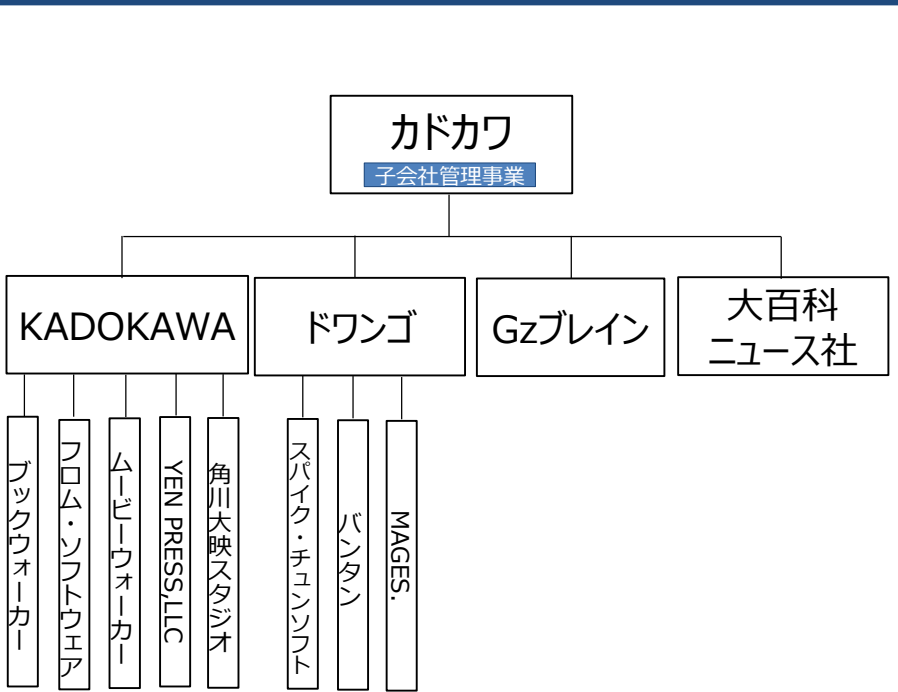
カドカワ
子会社管理事業

KADOKAWA

ドワンゴ

Gzブレイン

大百科ニュース社

ブックウォーカー

フロム・ソフトウェア

ムービーウォーカー

YEN PRESS,LLC

角川大映スタジオ

スパイク・チュンソフト

バンタン

MAGES.